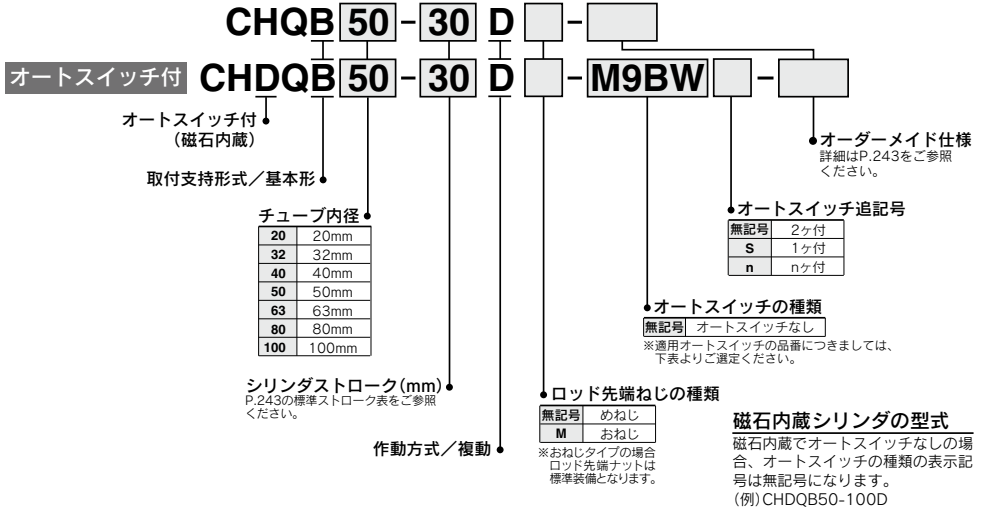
CHQB 50 - 30 D -

オートスイッチ付 CHDQB 50 - 30 D - M9BW -

オートスイッチ付
（磁石内蔵）

取付支持形式／基本形

チューブ内径

| | |
|---|---|
| 20 | 20mm |
| 32 | 32mm |
| 40 | 40mm |
| 50 | 50mm |
| 63 | 63mm |
| 80 | 80mm |
| 100 | 100mm |

シリンダストローク(mm)
P.243の標準ストローク表をご参照ください。

作動方式／複動

ロッド先端ねじの種類

| | |
|---|---|
| 無記号 | めねじ |
| M | おねじ |

※おねじタイプの場合ロッド先端ナットは標準装備となります。

オートスイッチの種類

| | |
|---|---|
| 無記号 | オートスイッチなし |

※適用オートスイッチの品番につきましては、下表よりご選定ください。

オートスイッチ追記号

| | |
|---|---|
| 無記号 | 2ヶ付 |
| S | 1ヶ付 |
| n | nヶ付 |

オーダーメイド仕様
詳細はP.243をご参照ください。

磁石内蔵シリンダの型式
磁石内蔵でオートスイッチなしの場合、オートスイッチの種類の表示記号は無記号になります。
(例)CHDQB50-100D